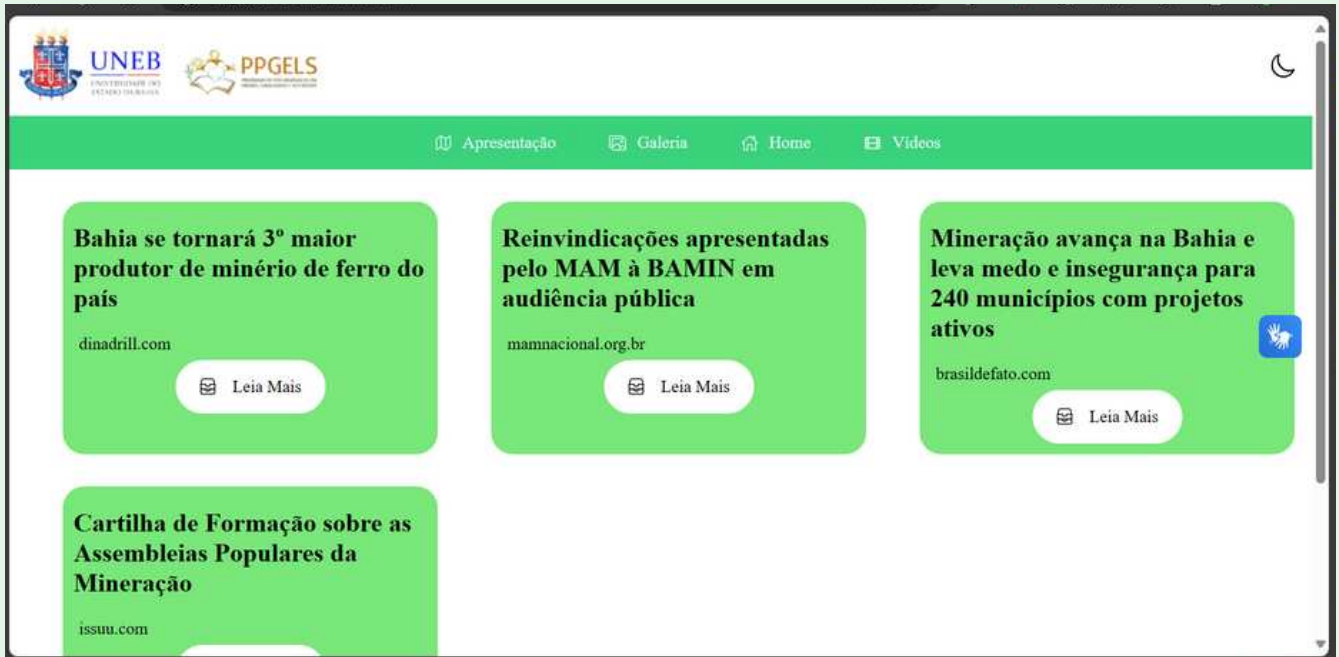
UNEB
UNIVERSIDADE DO ESTADO DA BAHIA

PPGELS

Apresentação Galeria Home Vídeos

Bahia se tornará 3º maior produtor de minério de ferro do país

dinadrill.com

Leia Mais

Reinvindicações apresentadas pelo MAM à BAMIN em audiência pública

mamnacional.org.br

Leia Mais

Mineração avança na Bahia e leva medo e insegurança para 240 municípios com projetos ativos

brasildefato.com

Leia Mais

Cartilha de Formação sobre as Assembleias Populares da Mineração

issuu.com